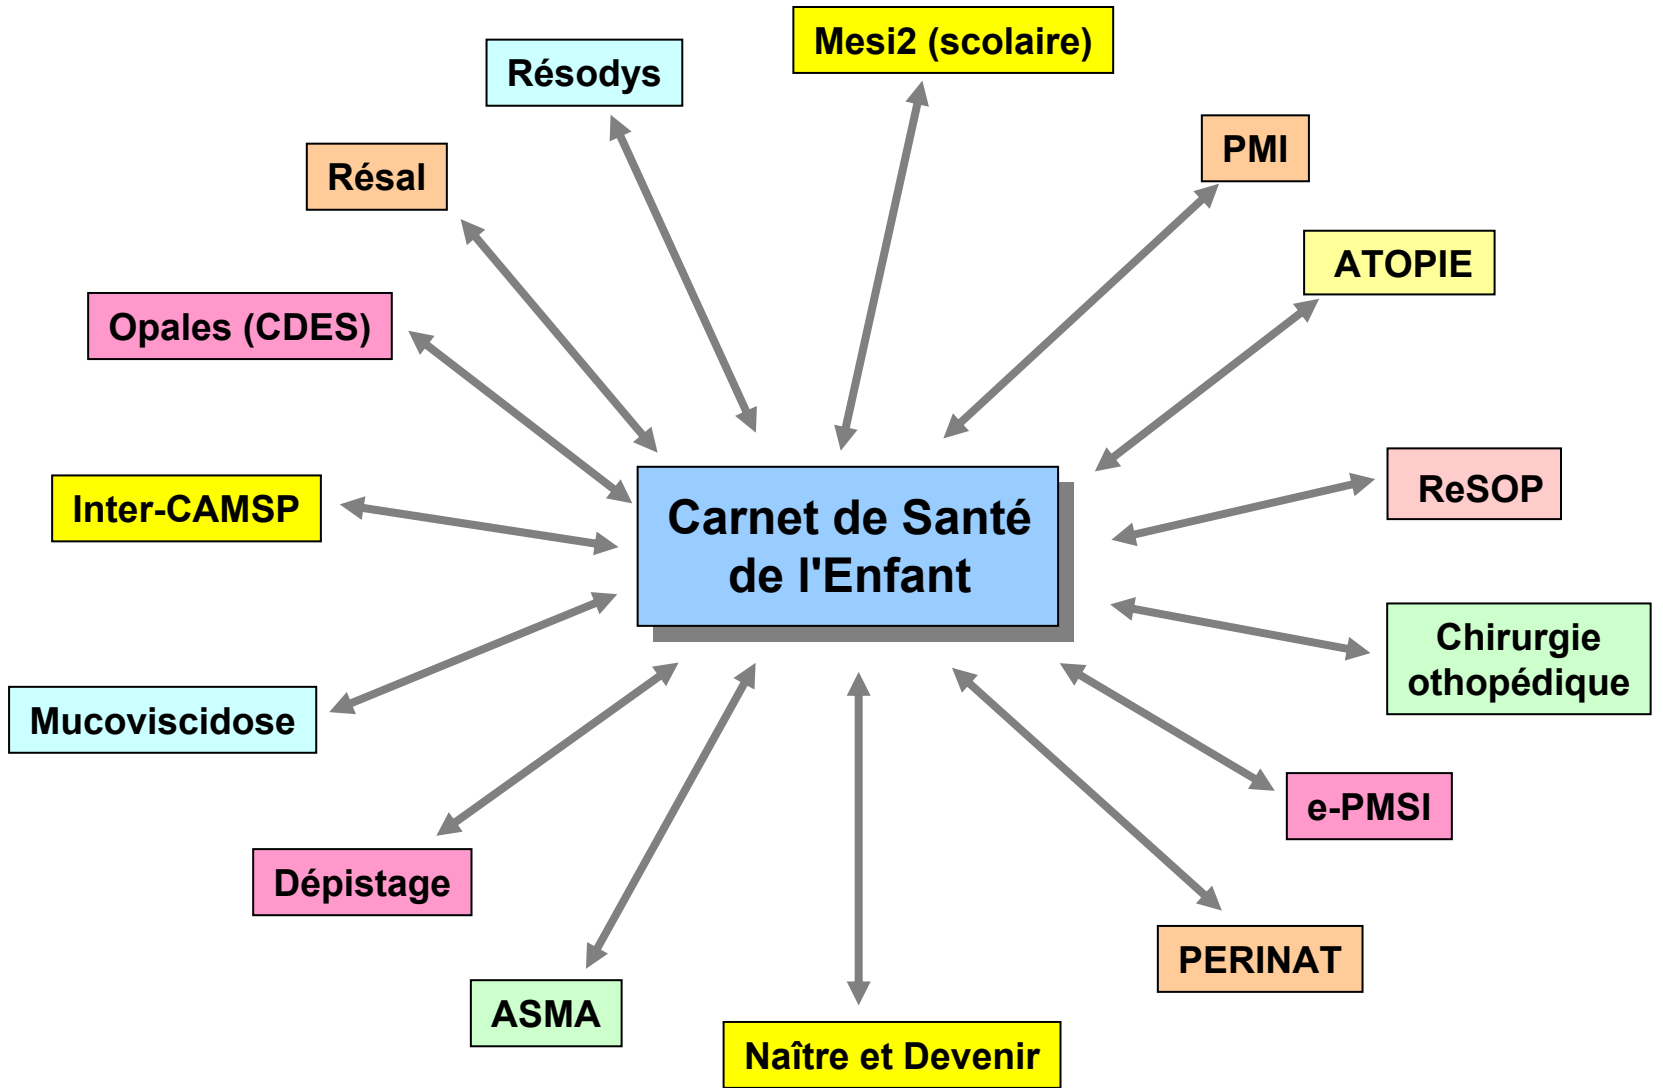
Mesi2 (scolaire)

Résodys

PMI

Résal

ATOPIE

Opales (CDES)

Carnet de Santé de l'Enfant

Inter-CAMSP

ReSOP

Chirurgie othopédique

Mucoviscidose

e-PMSI

Dépistage

PERINAT

ASMA

Naître et Devenir